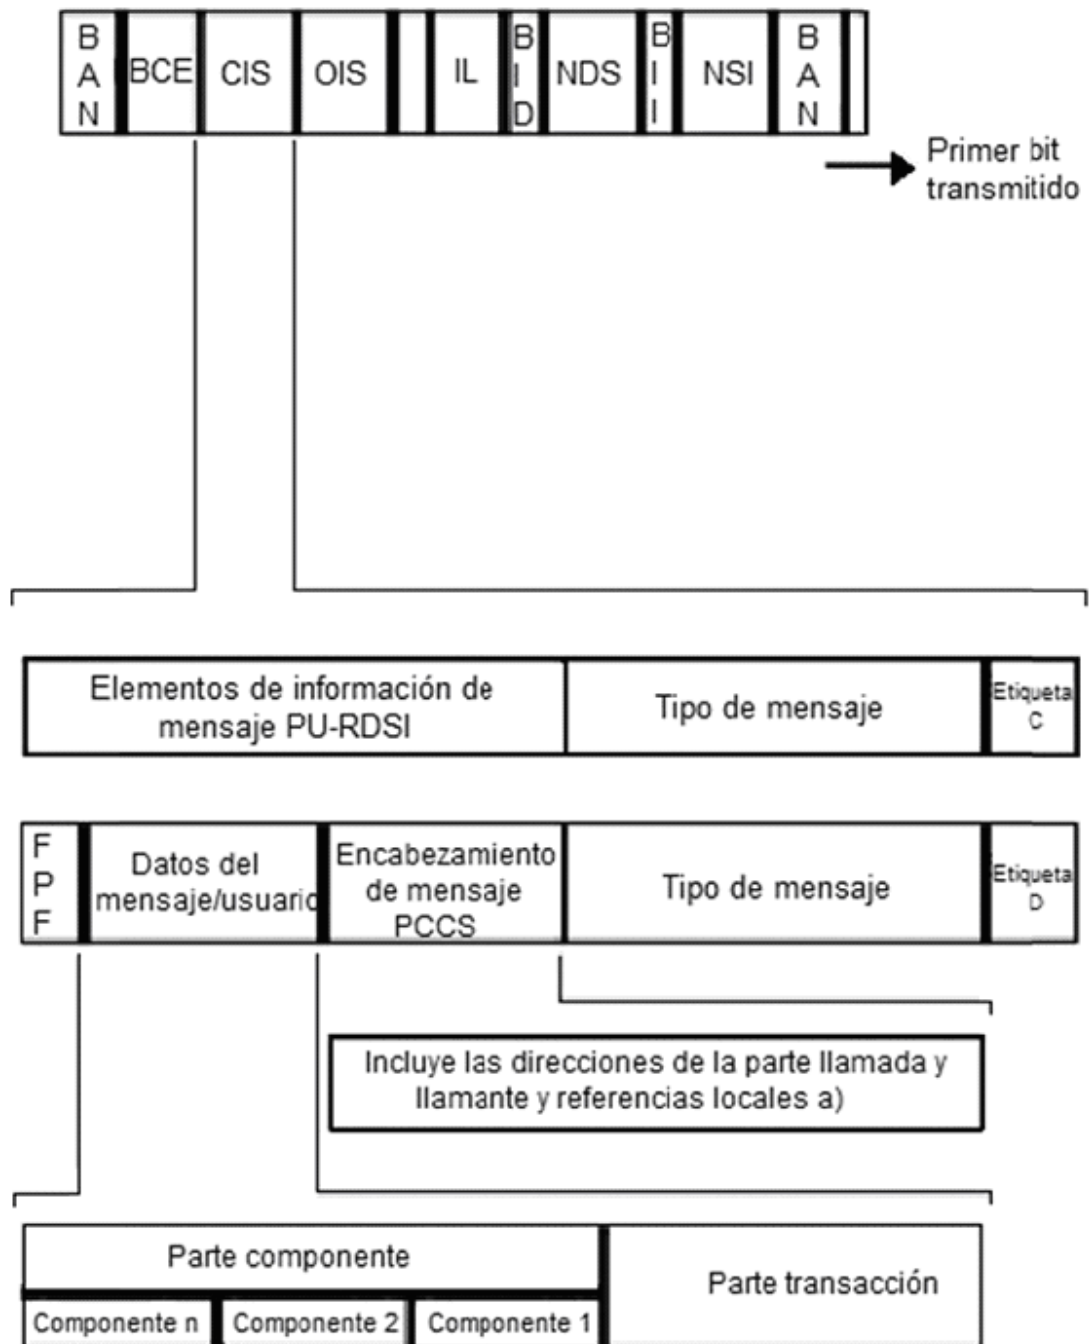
| BAN | BCE | CIS | OIS | | IL | BID | NDS | BII | NSI | BAN | |
|---|---|---|---|---|---|---|---|---|---|---|---|

Primer bit transmitido

| Elementos de información de mensaje PU-RDSI | Tipo de mensaje | Etiqueta C |
|---|---|---|

| FPF | Datos del mensaje/usuario | Encabezamiento de mensaje PCCS | Tipo de mensaje | Etiqueta D |
|---|---|---|---|---|

Incluye las direcciones de la parte llamada y llamante y referencias locales a)

| Parte componente | | | Parte transacción |
|---|---|---|---|
| Componente n | Componente 2 | Componente 1 | |